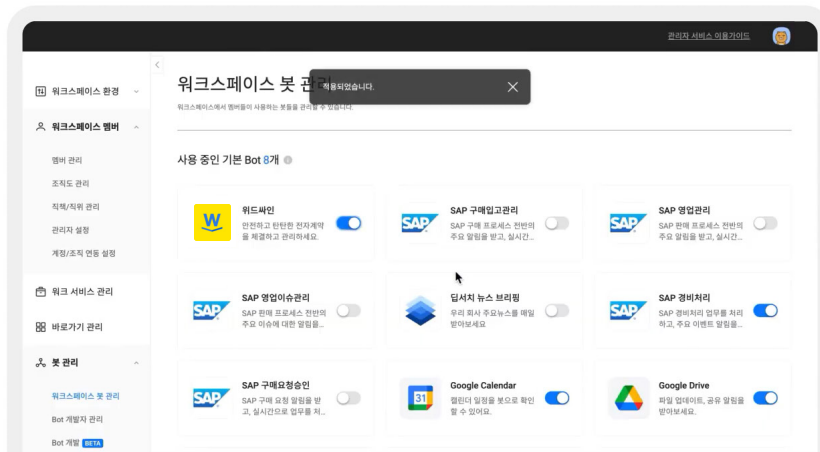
관리자 서비스 이용가이드

워크스페이스 환경

워크스페이스 멤버

멤버 관리

조직도 관리

직책/직위 관리

관리자 설정

계정/조직 연동 설정

워크 서비스 관리

바로가기 관리

봇 관리

워크스페이스 봇 관리

Bot 개발자 관리

Bot 개발 BETA

워크스페이스 봇 관리

워크스페이스에서 멤버들이 사용하는 봇들을 관리할 수 있습니다.

적용되었습니다.

사용 중인 기본 Bot 8개

위드싸인
안전하고 탄탄한 전자계약을 체결하고 관리하세요.

SAP 구매입고관리
SAP 구매 프로세스 전반의 주요 알림을 받고, 실시간...

SAP 영업관리
SAP 판매 프로세스 전반의 주요 알림을 받고, 실시간...

SAP 영업이슈관리
SAP 판매 프로세스 전반의 주요 이슈에 대한 알림을...

딥서치 뉴스 브리핑
우리 회사 주요뉴스를 매일 받아보세요

SAP 경비처리
SAP 경비처리 업무를 처리하고, 주요 이벤트 알림을...

SAP 구매요청승인
SAP 구매 요청 알림을 받고, 실시간으로 업무를 처...

Google Calendar
캘린더 일정을 봇으로 확인할 수 있어요.

Google Drive
파일 업데이트, 공유 알림을 받아보세요.